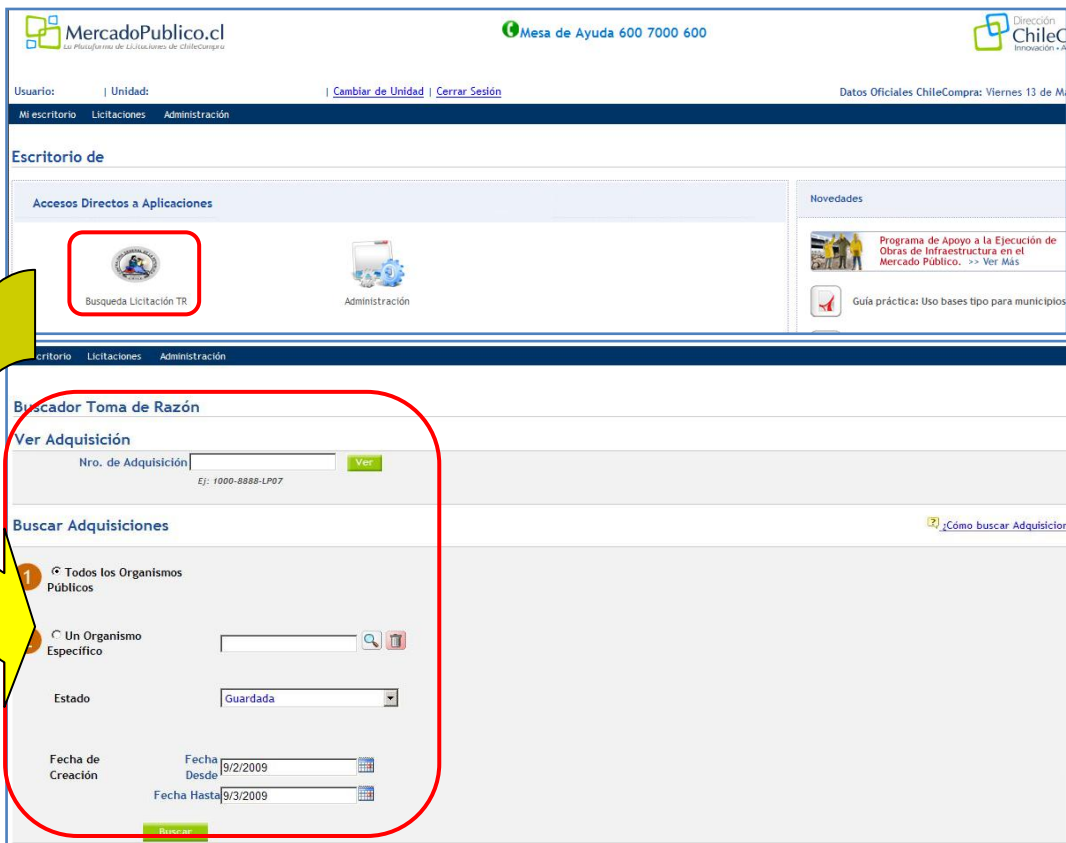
MercadoPublico.cl
La Plataforma de Licitaciones de ChileCompra

Mesa de Ayuda 600 7000 600

Dirección ChileC
Innovación • A

Usuario: | Unidad: | Cambiar de Unidad | Cerrar Sesión

Datos Oficiales ChileCompra: Viernes 13 de M

Mi escritorio Licitaciones Administración

Escritorio de

Accesos Directos a Aplicaciones

Busqueda Licitación TR

Administración

Novedades

Programa de Apoyo a la Ejecución de Obras de Infraestructura en el Mercado Público. >> Ver Más

Guía práctica: Uso bases tipo para municipios

critorio Licitaciones Administración

Buscador Toma de Razón

Ver Adquisición

Nro. de Adquisición Ver

Ej: 1000-8888-LP07

Buscar Adquisiciones

¿Cómo buscar Adquisicion

1 Todos los Organismos Públicos

Un Organismo Específico

Estado Guardada

Fecha de Creación

Fecha Desde 9/2/2009

Fecha Hasta 9/3/2009

Buscar